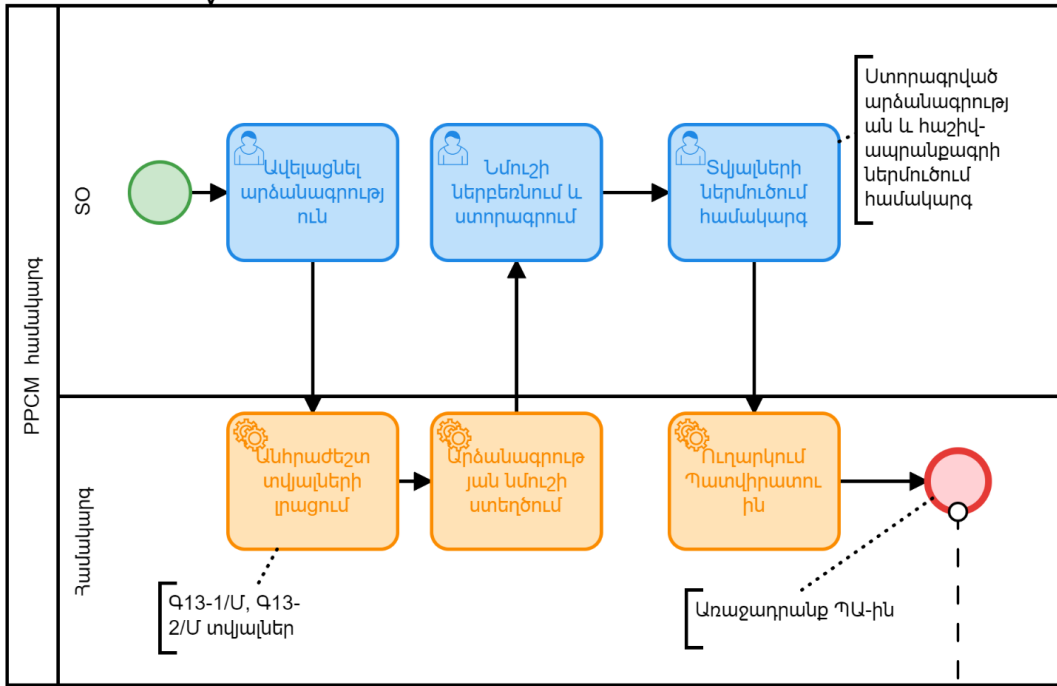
PPCM համակարգ

SO

Համակարգ

Ավելացնել արձանագրություն

Նմուշի ներբեռնում և ստորագրում

Տվյալների ներմուծում համակարգ

Ստորագրված արձանագրության և հաշիվ-ապրանքագրի ներմուծում համակարգ

Անհրաժեշտ տվյալների լրացում

Արձանագրության նմուշի ստեղծում

Ուղարկում Պատվիրատուին

Գ13-1/Մ, Գ13-2/Մ տվյալներ

Առաջադրանք ՊԱ-ին